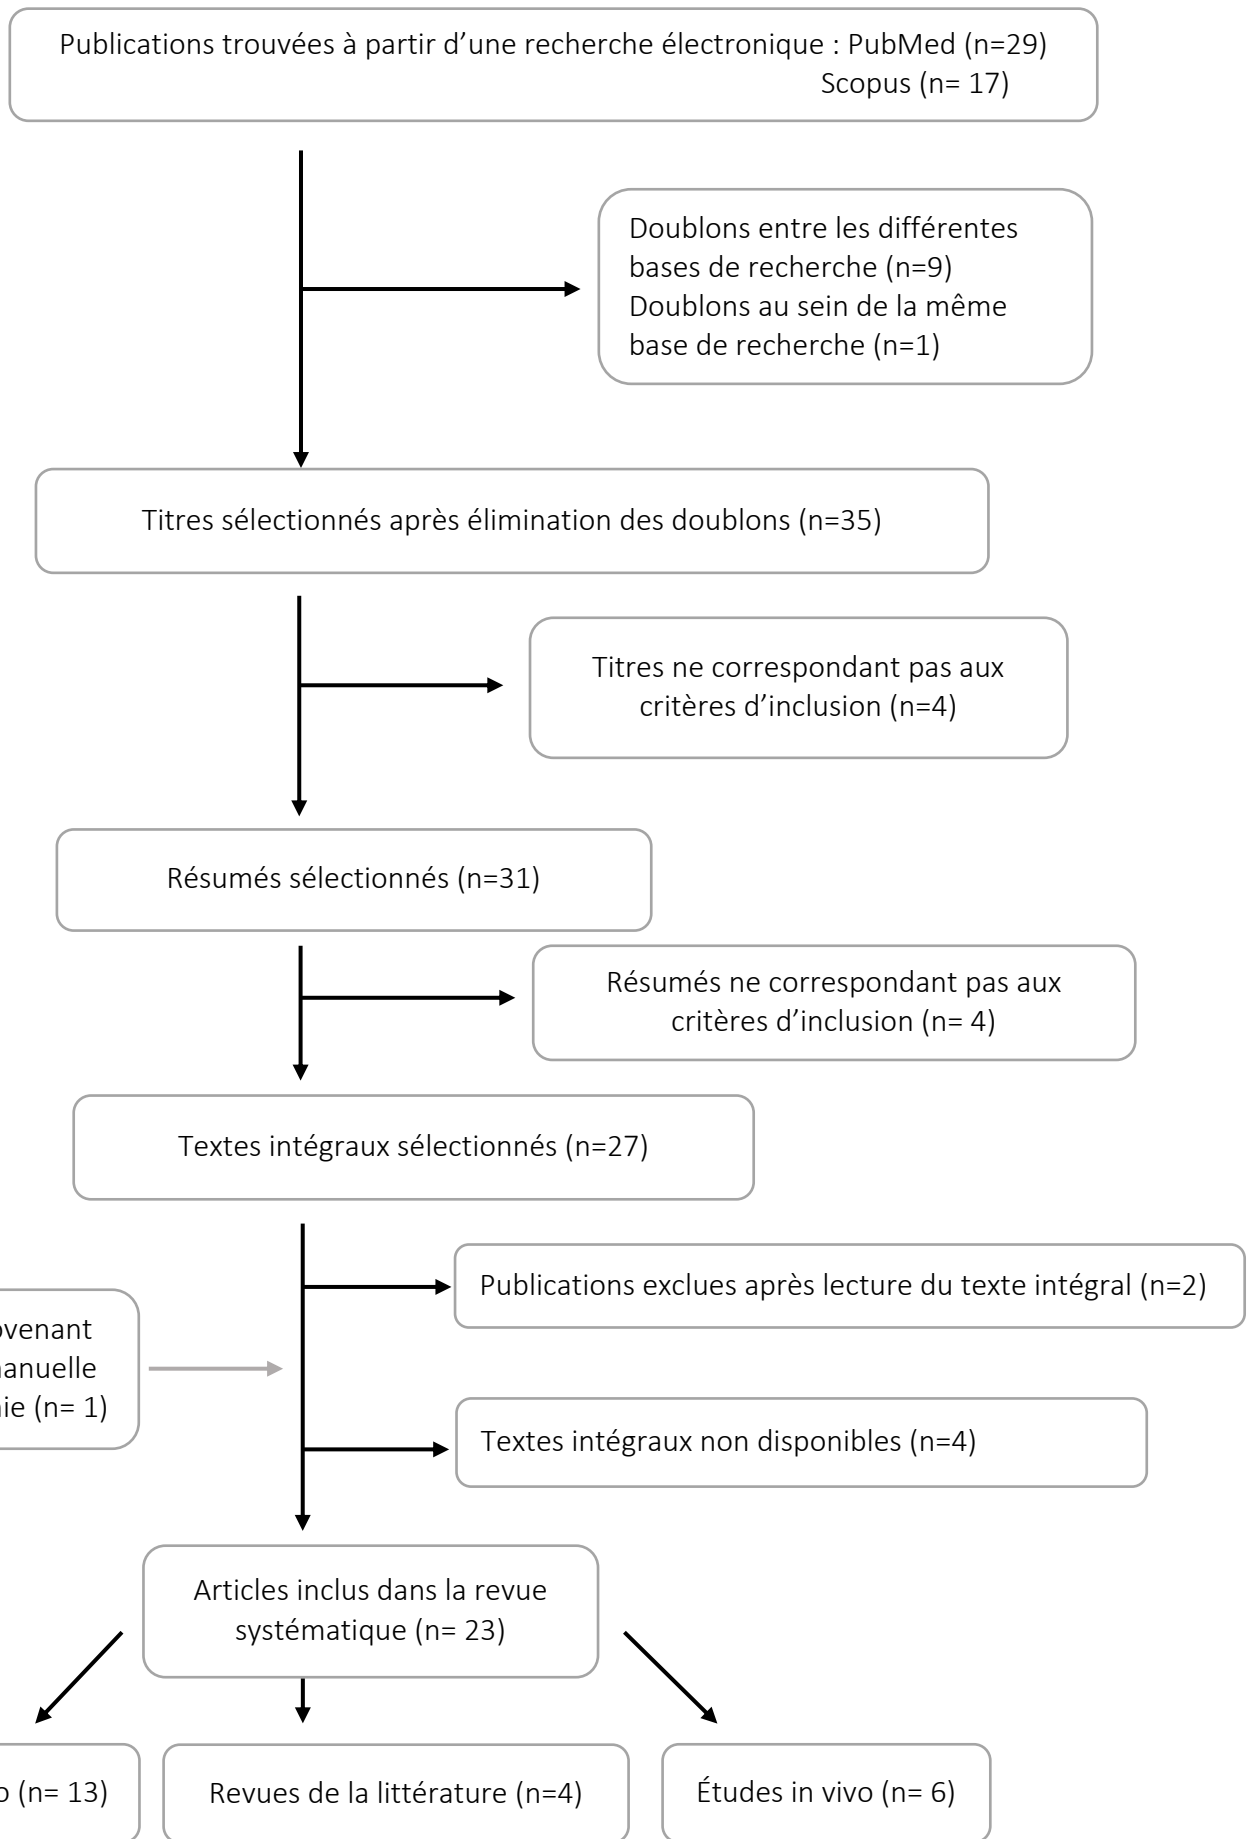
Publications trouvées à partir d'une recherche électronique : PubMed (n=29)
Scopus (n= 17)

Doublons entre les différentes bases de recherche (n=9)
Doublons au sein de la même base de recherche (n=1)

Titres sélectionnés après élimination des doublons (n=35)

Titres ne correspondant pas aux critères d'inclusion (n=4)

Résumés sélectionnés (n=31)

Résumés ne correspondant pas aux critères d'inclusion (n= 4)

Textes intégraux sélectionnés (n=27)

Publications exclues après lecture du texte intégral (n=2)

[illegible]ovenant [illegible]anuelle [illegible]ie (n= 1)

Textes intégraux non disponibles (n=4)

Articles inclus dans la revue systématique (n= 23)

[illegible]o (n= 13)

Revues de la littérature (n=4)

Études in vivo (n= 6)